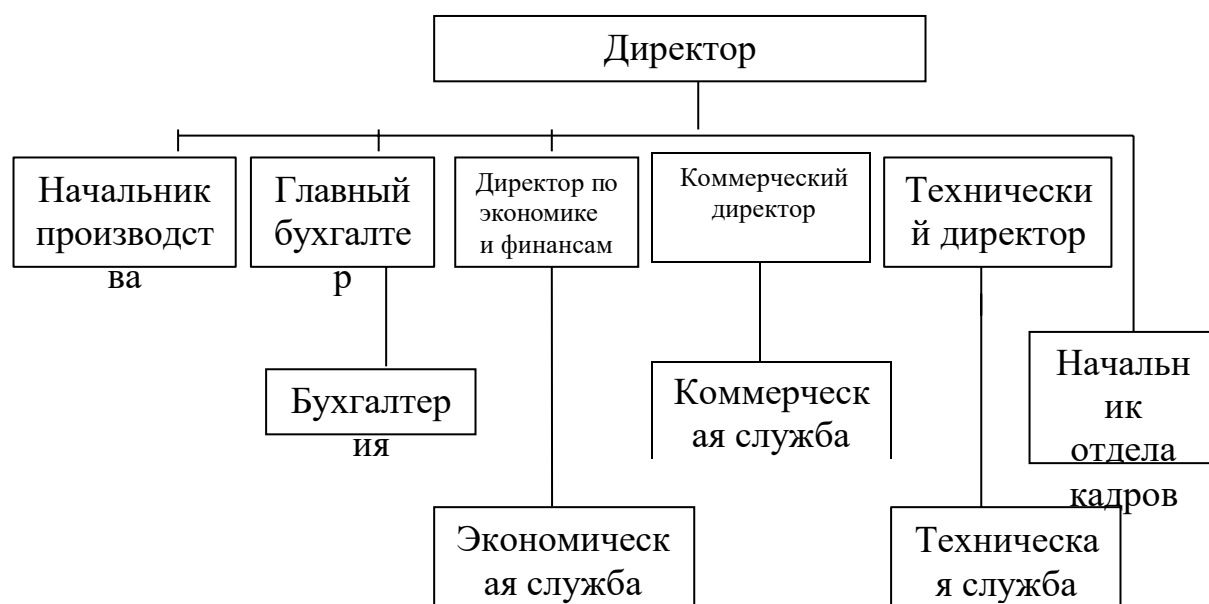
Директор

Начальник производства

Главный бухгалтер

Директор по экономике и финансам

Коммерческий директор

Технический директор

Бухгалтерия

Коммерческая служба

Начальник отдела кадров

Экономическая служба

Техническая служба